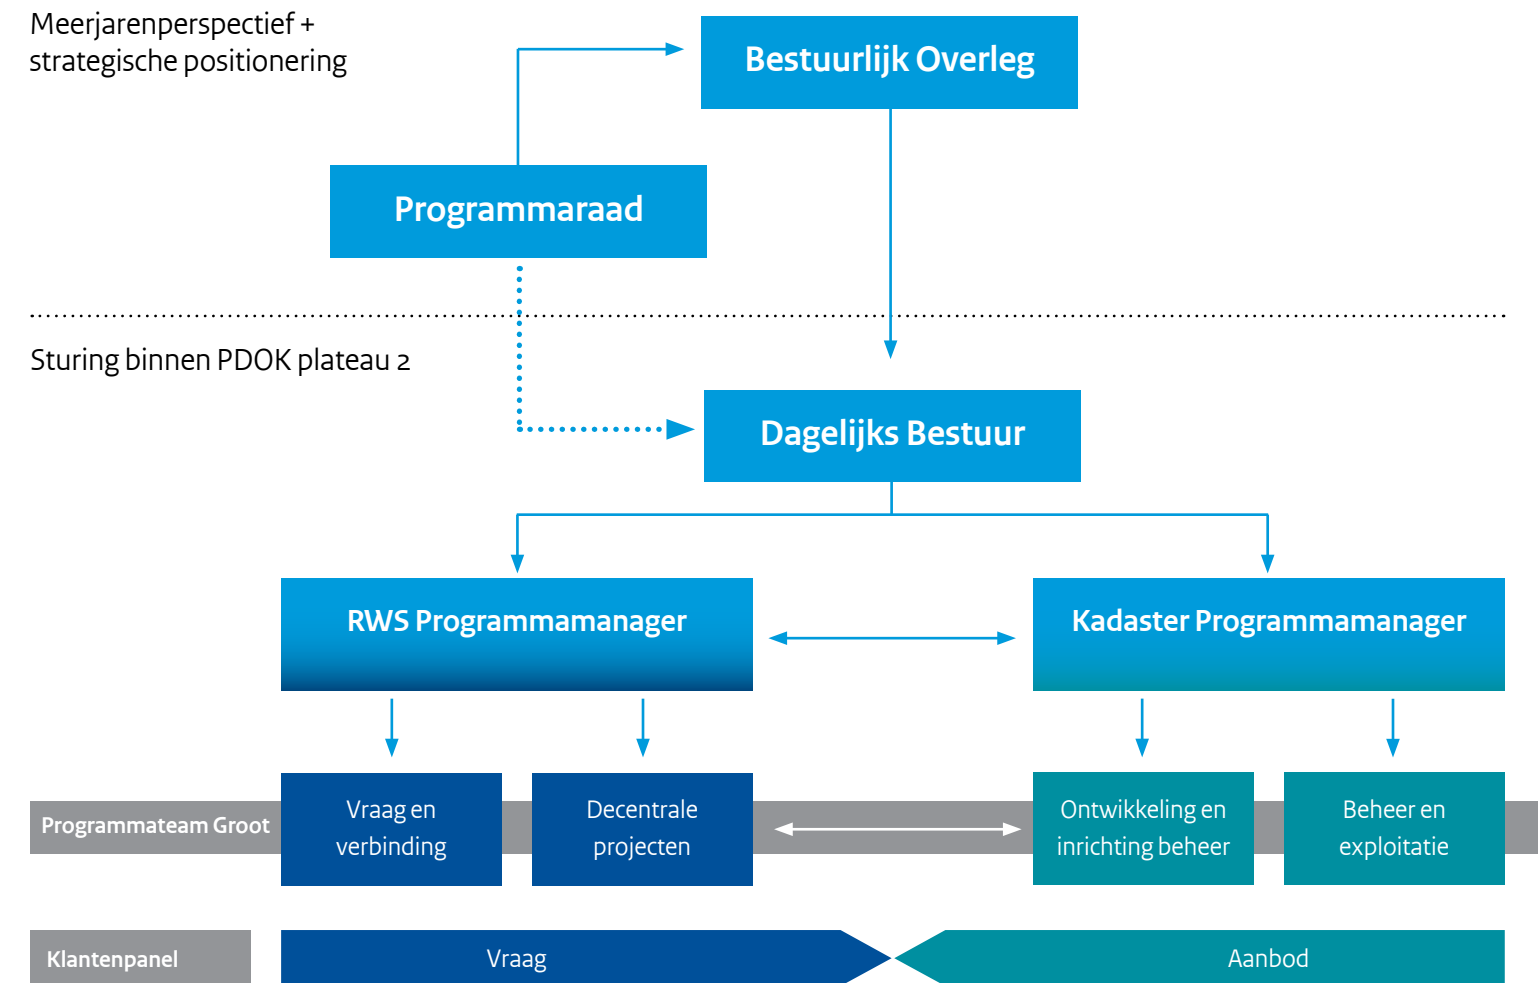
Meerjarenperspectief + strategische positionering

Bestuurlijk Overleg

Programmaraad

Sturing binnen PDOK plateau 2

Dagelijks Bestuur

RWS Programmamanager

Kadaster Programmamanager

Programmateam Groot

Vraag en verbinding

Decentrale projecten

Ontwikkeling en inrichting beheer

Beheer en exploitatie

Klantenpanel

Vraag

Aanbod